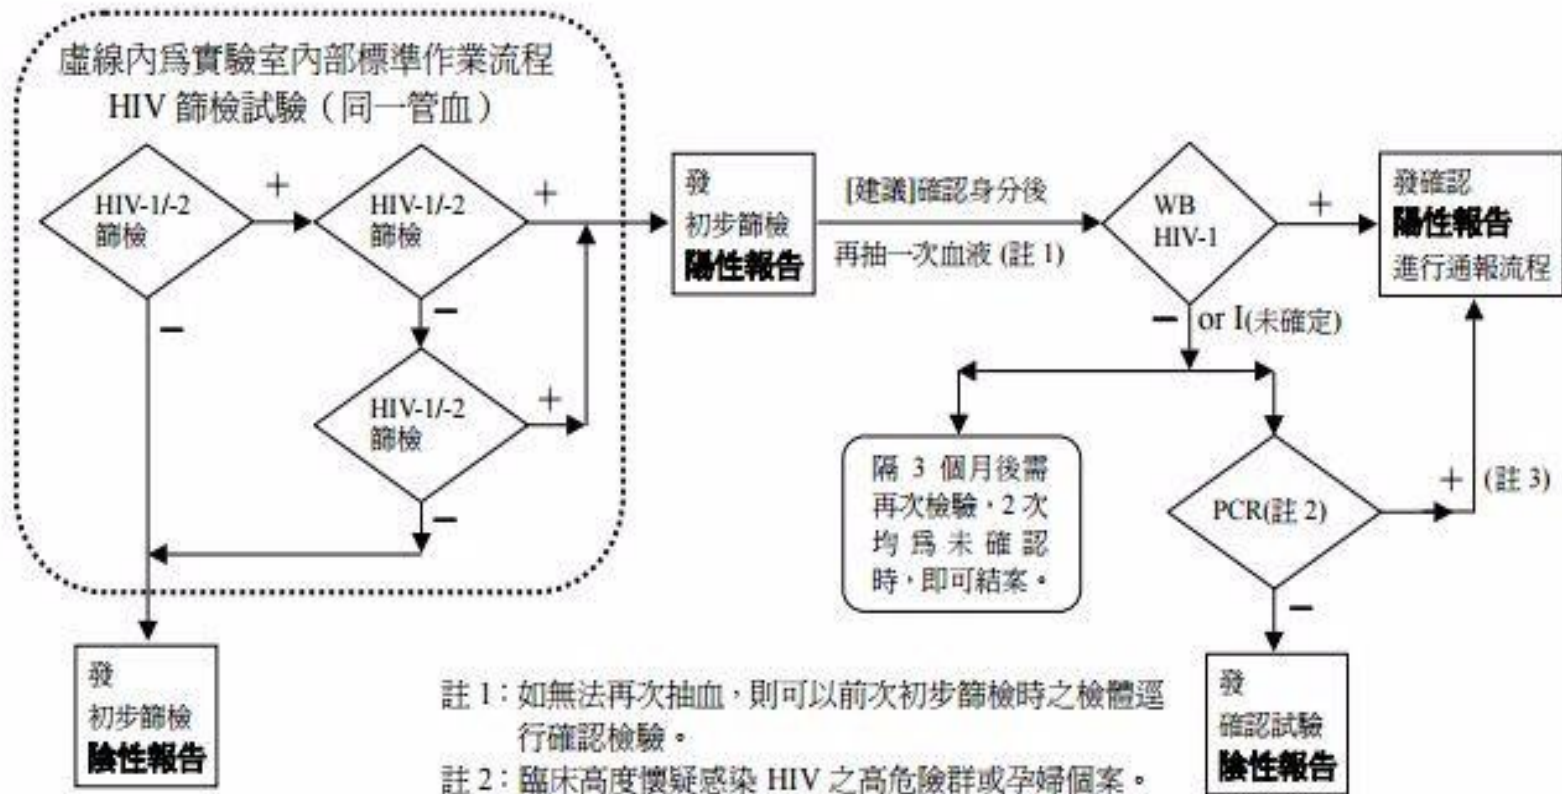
虛線內爲實驗室內部標準作業流程
HIV 篩檢試驗（同一管血）

HIV-1/-2 篩檢
+
HIV-1/-2 篩檢
+
−
HIV-1/-2 篩檢
+
−
−

發
初步篩檢
陰性報告

發
初步篩檢
陽性報告

[建議]確認身分後
再抽一次血液 (註 1)

WB HIV-1
+
− or I(未確定)

發確認
陽性報告
進行通報流程

隔 3 個月後需再次檢驗，2 次均爲未確認時，即可結案。

PCR(註 2)
+ (註 3)
−

發
確認試驗
陰性報告

註 1：如無法再次抽血，則可以前次初步篩檢時之檢體逕行確認檢驗。
註 2：臨床高度懷疑感染 HIV 之高危險群或孕婦個案。